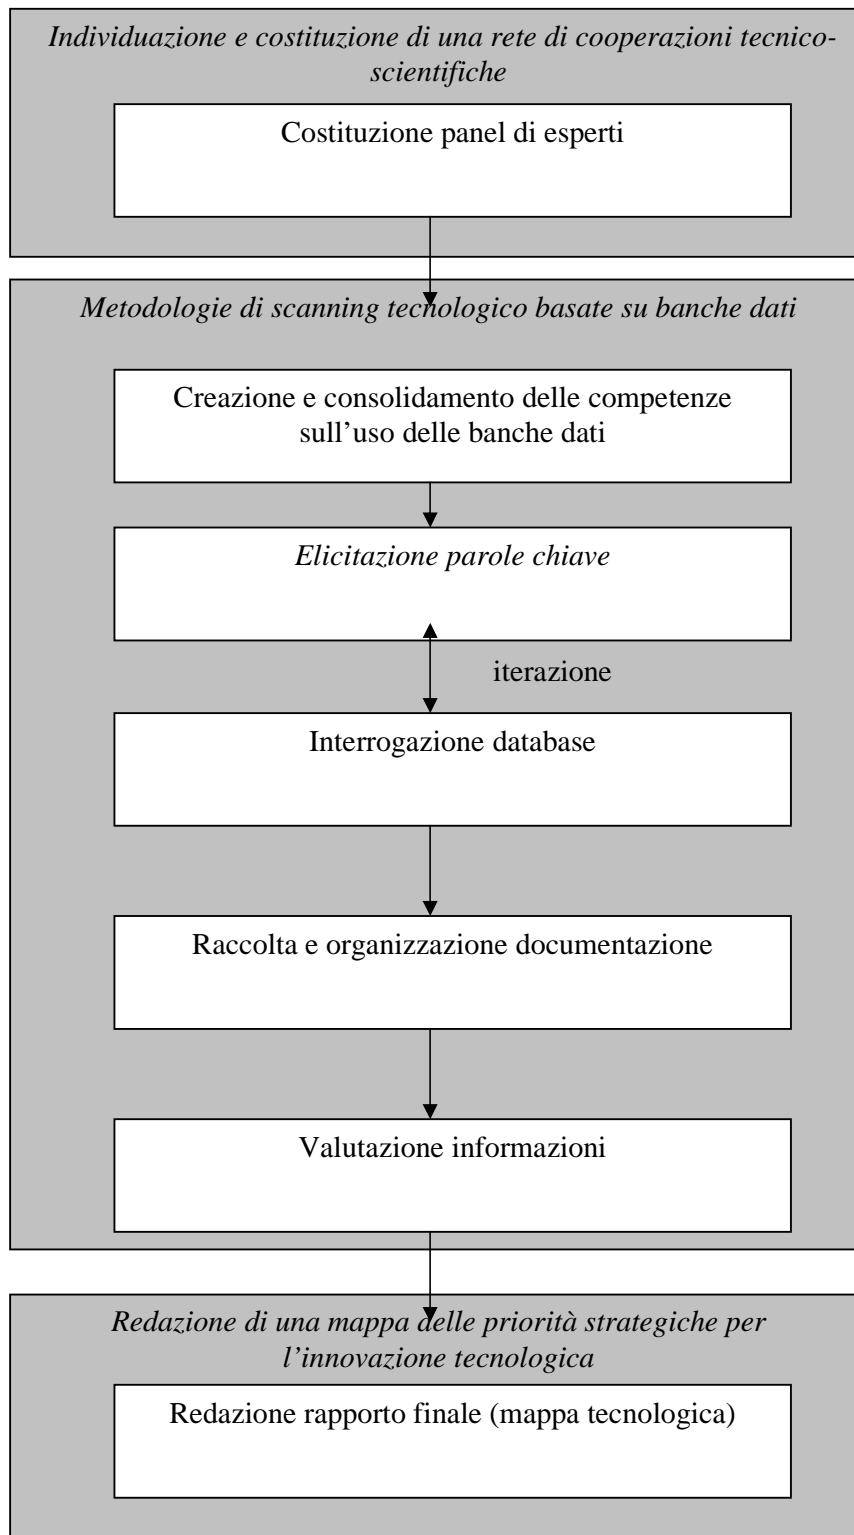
Individuazione e costituzione di una rete di cooperazioni tecnico-scientifiche

Costituzione panel di esperti

Metodologie di scanning tecnologico basate su banche dati

Creazione e consolidamento delle competenze sull'uso delle banche dati

Elicitazione parole chiave

iterazione

Interrogazione database

Raccolta e organizzazione documentazione

Valutazione informazioni

Redazione di una mappa delle priorità strategiche per l'innovazione tecnologica

Redazione rapporto finale (mappa tecnologica)